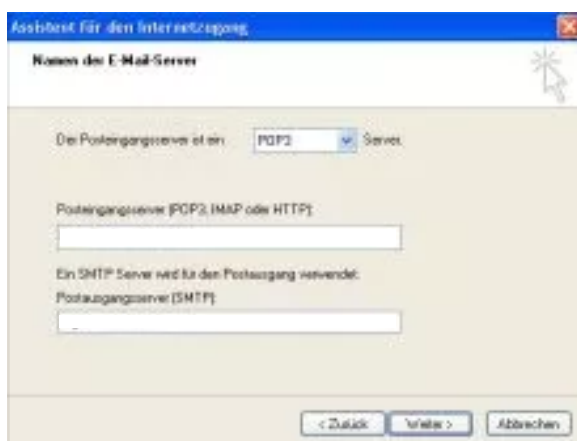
Assistent für den Internetzugang

Namen der E-Mail-Server

Der Posteingangsserver ist ein: POP3 Server.

Posteingangsserver (POP3, IMAP oder HTTP):

Ein SMTP Server wird für den Postausgang verwendet.

Postausgangsserver (SMTP):

< Zurück Weiter > Abbrechen